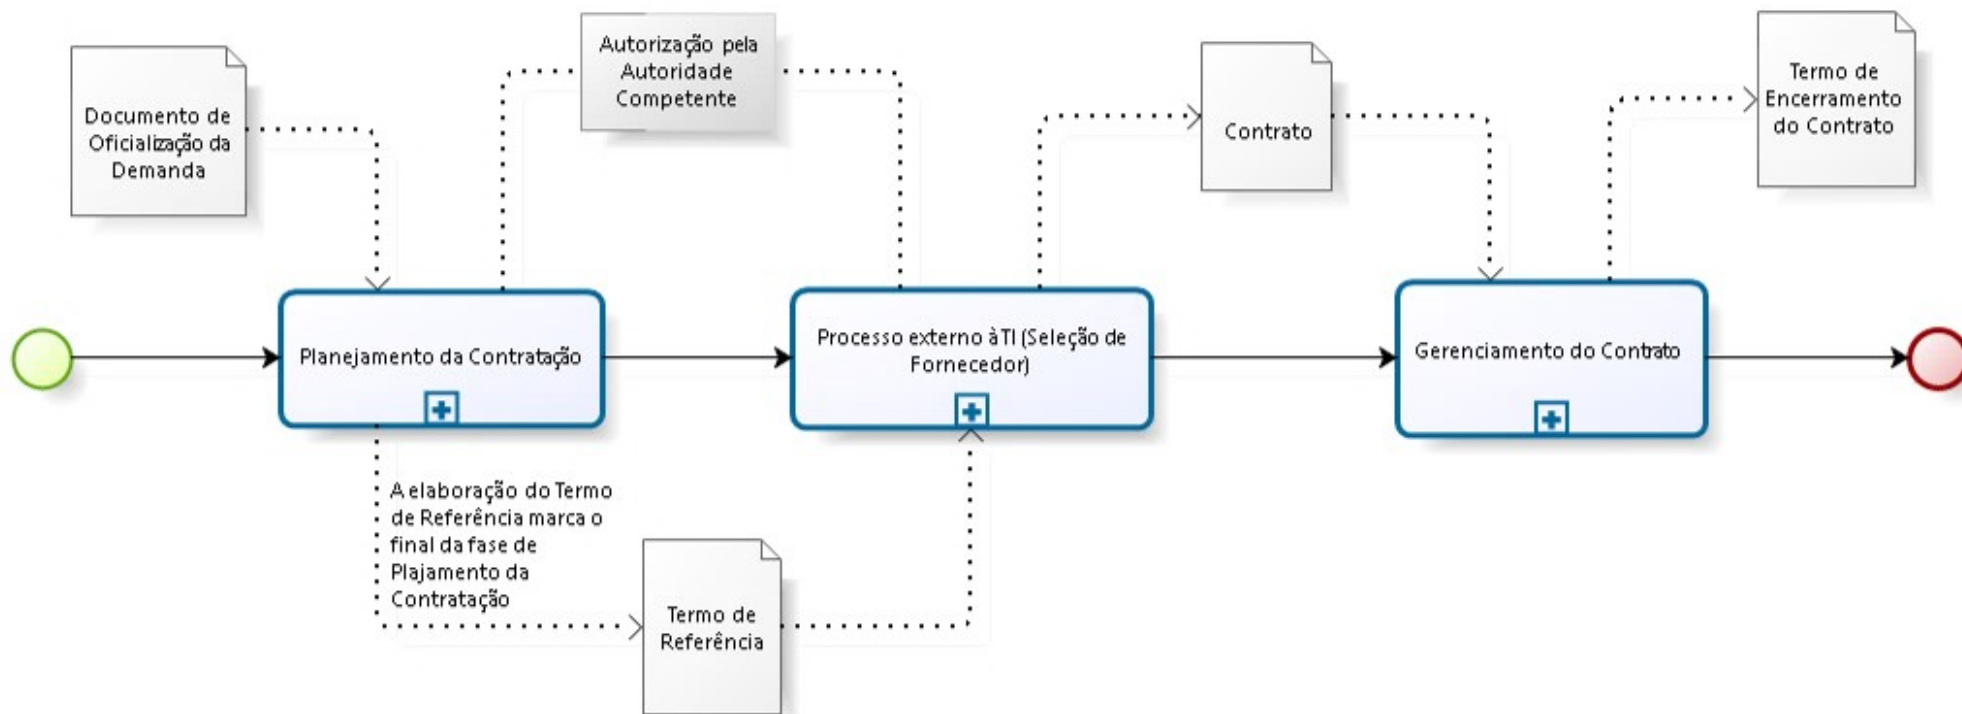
Documento de Oficialização da Demanda

Autorização pela Autoridade Competente

Contrato

Termo de Encerramento do Contrato

Planejamento da Contratação

Processo externo à TI (Seleção de Fornecedor)

Gerenciamento do Contrato

A elaboração do Termo de Referência marca o final da fase de Plajamento da Contratação

Termo de Referência